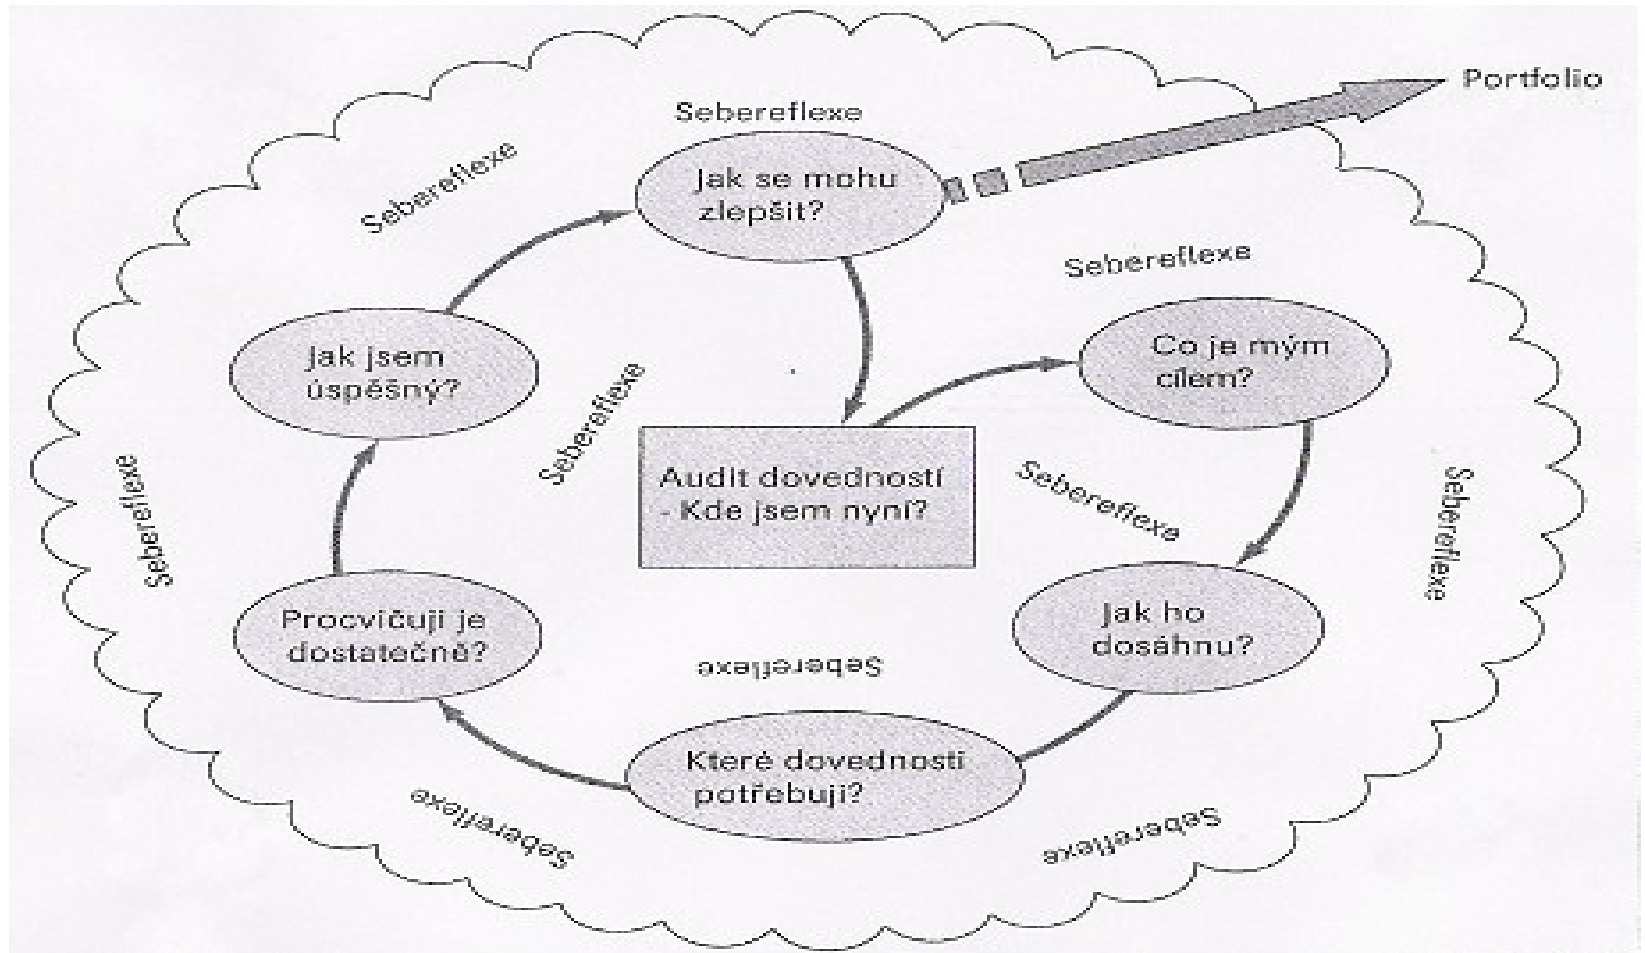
Portfolio

Sebereflexe

Sebereflexe

Jak se mohu zlepšit?

Sebereflexe

Jak jsem úspěšný?

Co je mým cílem?

Sebereflexe

Audit dovedností - Kde jsem nyní?

Sebereflexe

Sebereflexe

Sebereflexe

Procvičuji je dostatečně?

Jak ho dosáhnu?

Sebereflexe

Které dovednosti potřebuji?

Sebereflexe

Sebereflexe